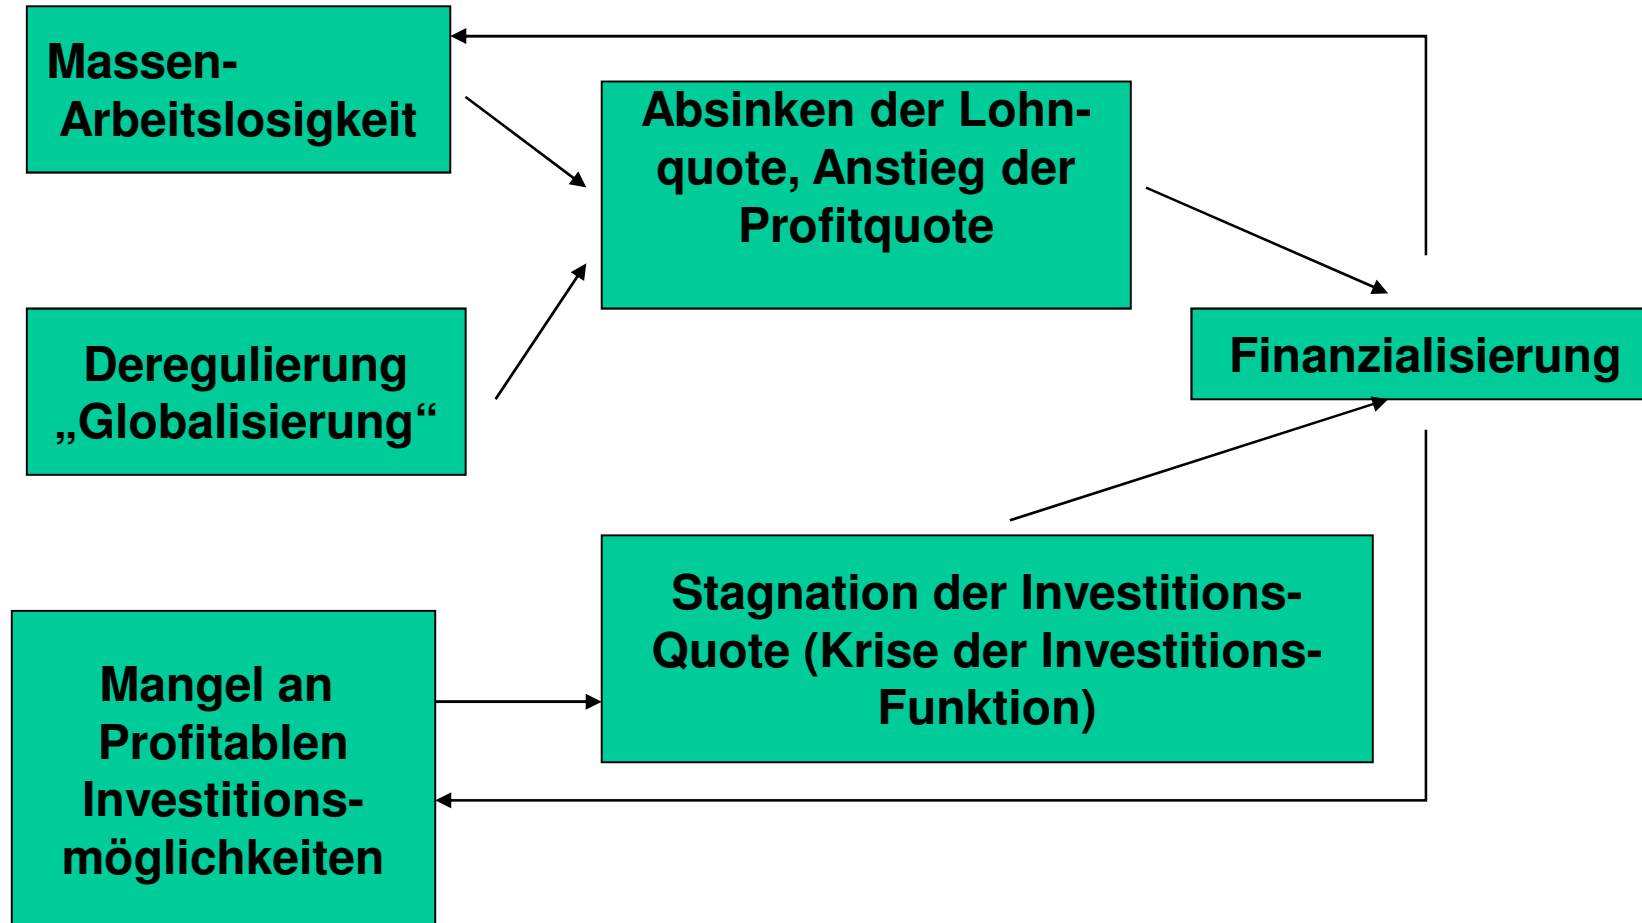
Massen-Arbeitslosigkeit

Absinken der Lohnquote, Anstieg der Profitquote

Deregulierung „Globalisierung“

Finanzialisierung

Stagnation der Investitions-Quote (Krise der Investitions-Funktion)

Mangel an Profitablen Investitionsmöglichkeiten